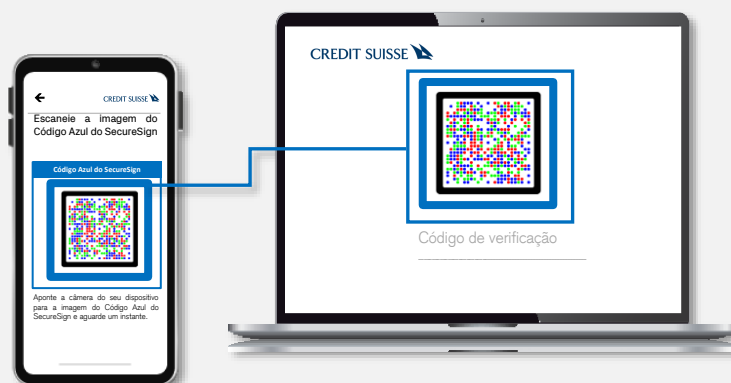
←
CREDIT SUISSE

Escaneie a imagem do Código Azul do SecureSign

Código Azul do SecureSign

Aponte a câmera do seu dispositivo para a imagem do Código Azul do SecureSign e aguarde um instante.

CREDIT SUISSE

Código de verificação